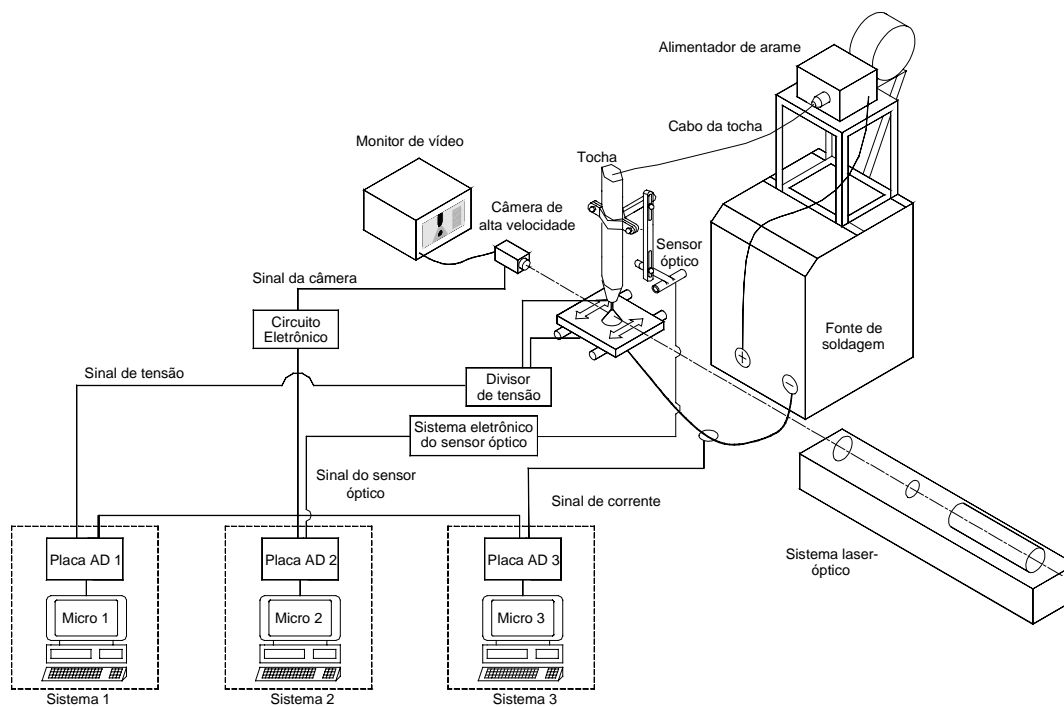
Alimentador de arame

Cabo da tocha

Monitor de vídeo

Tocha

Câmera de alta velocidade

Sensor óptico

Sinal da câmera

Circuito Eletrônico

Fonte de soldagem

Sinal de tensão

Divisor de tensão

Sistema eletrônico do sensor óptico

Sinal do sensor óptico

Sinal de corrente

Sistema laser-óptico

Placa AD 1

Placa AD 2

Placa AD 3

Micro 1

Micro 2

Micro 3

Sistema 1

Sistema 2

Sistema 3